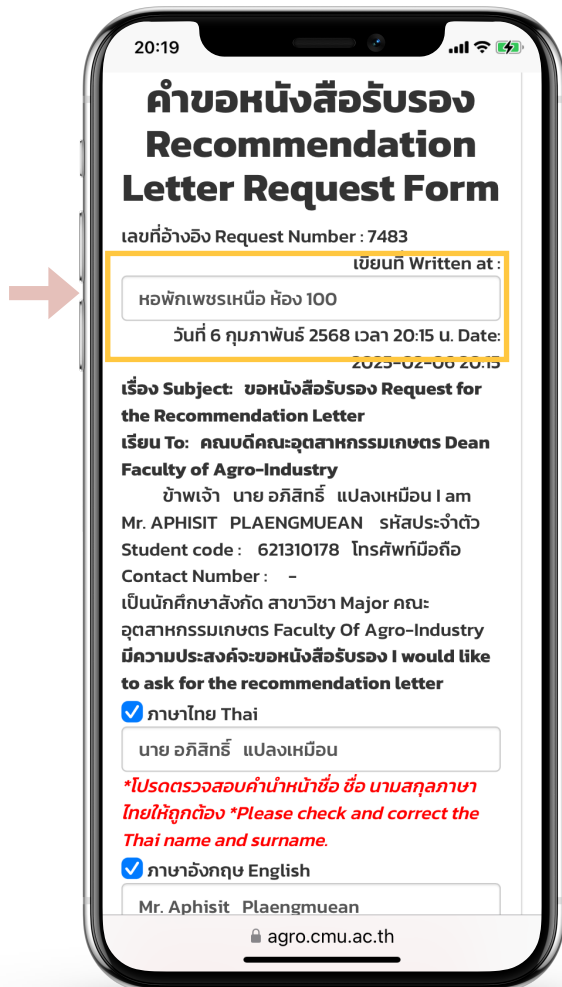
20:19

คำขอหนังสือรับรอง Recommendation Letter Request Form

เลขที่อ้างอิง Request Number : 7483

เขียนที่ Written at :

หอพักเพชรเหนือ ห้อง 100

วันที่ 6 กุมภาพันธ์ 2568 เวลา 20:15 น. Date: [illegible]

เรื่อง Subject: ขอหนังสือรับรอง Request for the Recommendation Letter

เรียน To: คณบดีคณะอุตสาหกรรมเกษตร Dean Faculty of Agro-Industry

ข้าพเจ้า นาย อภิสิทธิ์ แปลงเหมือน I am Mr. APHISIT PLAENGMUEAN รหัสประจำตัว Student code : 621310178 โทรศัพท์มือถือ Contact Number : -

เป็นนักศึกษาสังกัด สาขาวิชา Major คณะอุตสาหกรรมเกษตร Faculty Of Agro-Industry

มีความประสงค์จะขอหนังสือรับรอง I would like to ask for the recommendation letter

ภาษาไทย Thai

นาย อภิสิทธิ์ แปลงเหมือน

*โปรดตรวจสอบคำนำหน้าชื่อ ชื่อ นามสกุลภาษาไทยให้ถูกต้อง *Please check and correct the Thai name and surname.

ภาษาอังกฤษ English

Mr. Aphisit Plaengmuean

agro.cmu.ac.th